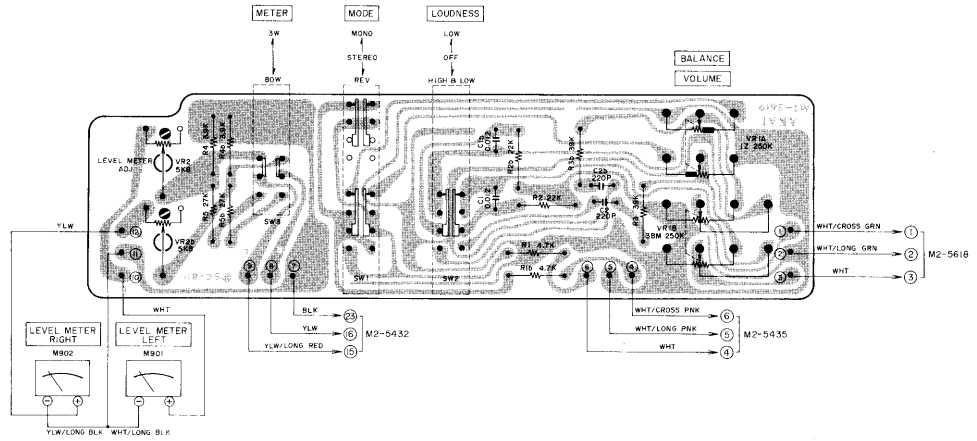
METER
3W
80W

MODE
MONO
STEREO
REV

LOUDNESS
LOW
OFF
HIGH & LOW

BALANCE
VOLUME

LEVEL METER ADJ
VR2 5KB
VR2b 5KB
R4 3.3K
R4b 3.3K
R5 27K
R5b 27K
SW3
SW1
SW2
C1a 0.012
C1 0.012
R2b 22K
R2 22K
R1 4.7K
R1b 4.7K
R3b 39K
R3 39K
C2b 220P
C2 220P
VR1A 12 250K
VR1B 38M 250K

YLW
WHT
BLK
YLW
YLW/LONG RED
WHT/CROSS PNK
WHT/LONG PNK
WHT
WHT/CROSS GRN
WHT/LONG GRN
WHT

23
6
15
M2-5432

6
5
4
M2-5435

1
2
3
M2-5618

LEVEL METER RIGHT
M902
LEVEL METER LEFT
M901

YLW/LONG BLK
WHT/LONG BLK